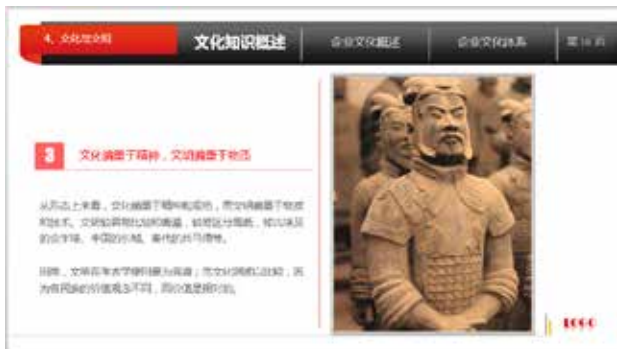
4、文化与文明　文化知识概述　企业文化概述　企业文化体系　第 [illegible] 页

3　文化偏重于精神，文明偏重于物质

从内涵上来看，文化偏重于精神和观念，而文明偏重于物质和技术。文明如同物化的制度，如同区分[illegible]、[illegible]的文字等，中国的长城，秦代的兵马俑等。

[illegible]

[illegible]